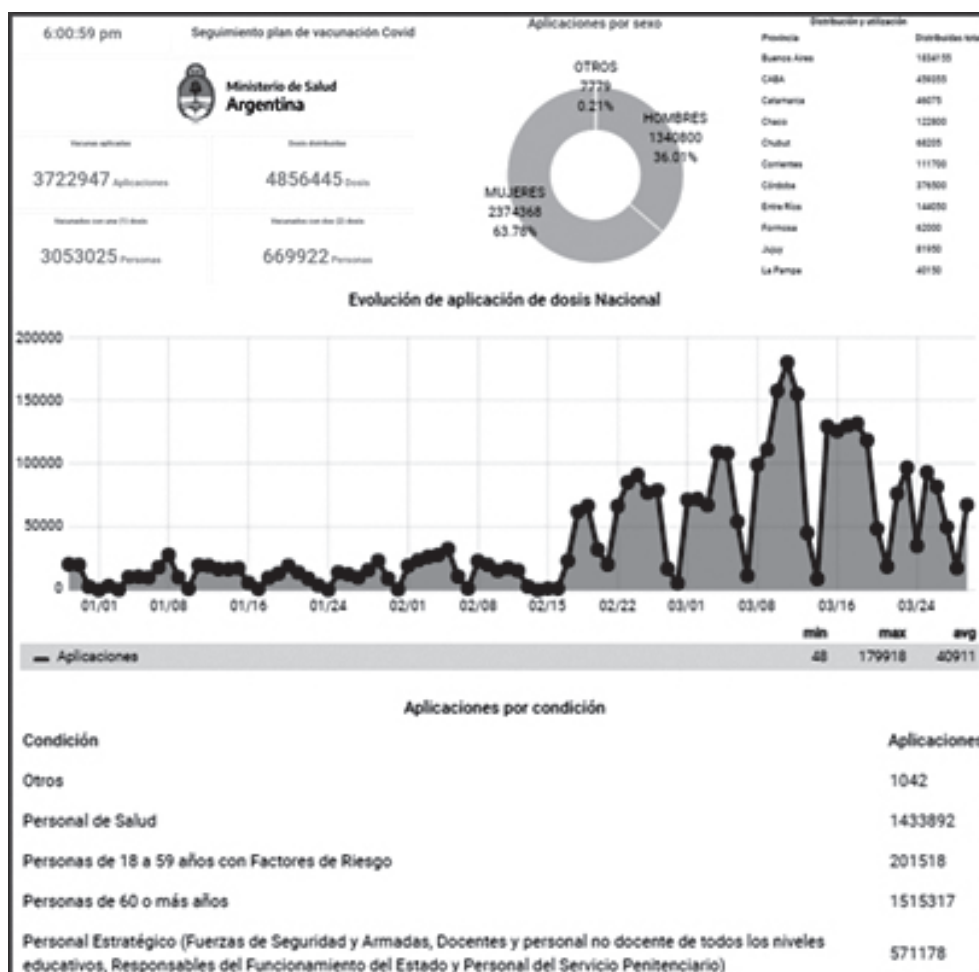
6:00:59 pm

Seguimiento plan de vacunación Covid

Ministerio de Salud
Argentina

Vacunas aplicadas
3722947 Aplicaciones

Dosis distribuidas
4856445 Dosis

Vacunados con una (1) dosis
3053025 Personas

Vacunados con dos (2) dosis
669922 Personas

Aplicaciones por sexo

OTROS
7779
0.21%

HOMBRES
1340800
36.01%

MUJERES
2374368
63.78%

Distribución y utilización

| Provincia | Distribuidas tot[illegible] |
|---|---|
| Buenos Aires | 1654155 |
| CABA | 456055 |
| Catamarca | 46075 |
| Chaco | 122800 |
| Chubut | 68205 |
| Corrientes | 111700 |
| Córdoba | 376500 |
| Entre Ríos | 144050 |
| Formosa | 62000 |
| Jujuy | 81950 |
| La Pampa | 40150 |

Evolución de aplicación de dosis Nacional

200000
150000
100000
50000
0

01/01 01/08 01/16 01/24 02/01 02/08 02/15 02/22 03/01 03/08 03/16 03/24

| | min | max | avg |
|---|---|---|---|
| — Aplicaciones | 48 | 179918 | 40911 |

Aplicaciones por condición

| Condición | Aplicaciones |
|---|---|
| Otros | 1042 |
| Personal de Salud | 1433892 |
| Personas de 18 a 59 años con Factores de Riesgo | 201518 |
| Personas de 60 o más años | 1515317 |
| Personal Estratégico (Fuerzas de Seguridad y Armadas, Docentes y personal no docente de todos los niveles educativos, Responsables del Funcionamiento del Estado y Personal del Servicio Penitenciario) | 571178 |